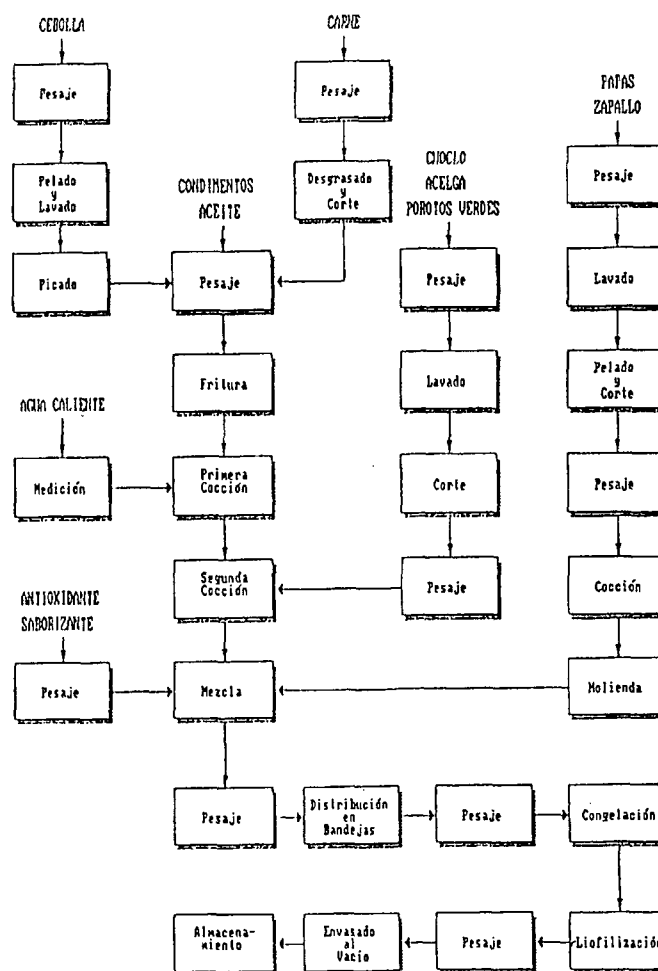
CEBOLLA

Pesaje

Pelado y Lavado

Picado

CARNE

Pesaje

Desgrasado y Corte

CONDIMENTOS ACEITE

Pesaje

Fritura

CHOCLO ACELGA POROTOS VERDES

Pesaje

Lavado

Corte

Pesaje

PAPAS ZAPALLO

Pesaje

Lavado

Pelado y Corte

Pesaje

Cocción

Molienda

AGUA CALIENTE

Medición

Primera Cocción

Segunda Cocción

ANTIOXIDANTE SABORIZANTE

Pesaje

Mezcla

Pesaje

Distribución en Bandejas

Pesaje

Congelación

Liofilización

Pesaje

Envasado al Vacío

Almacenamiento